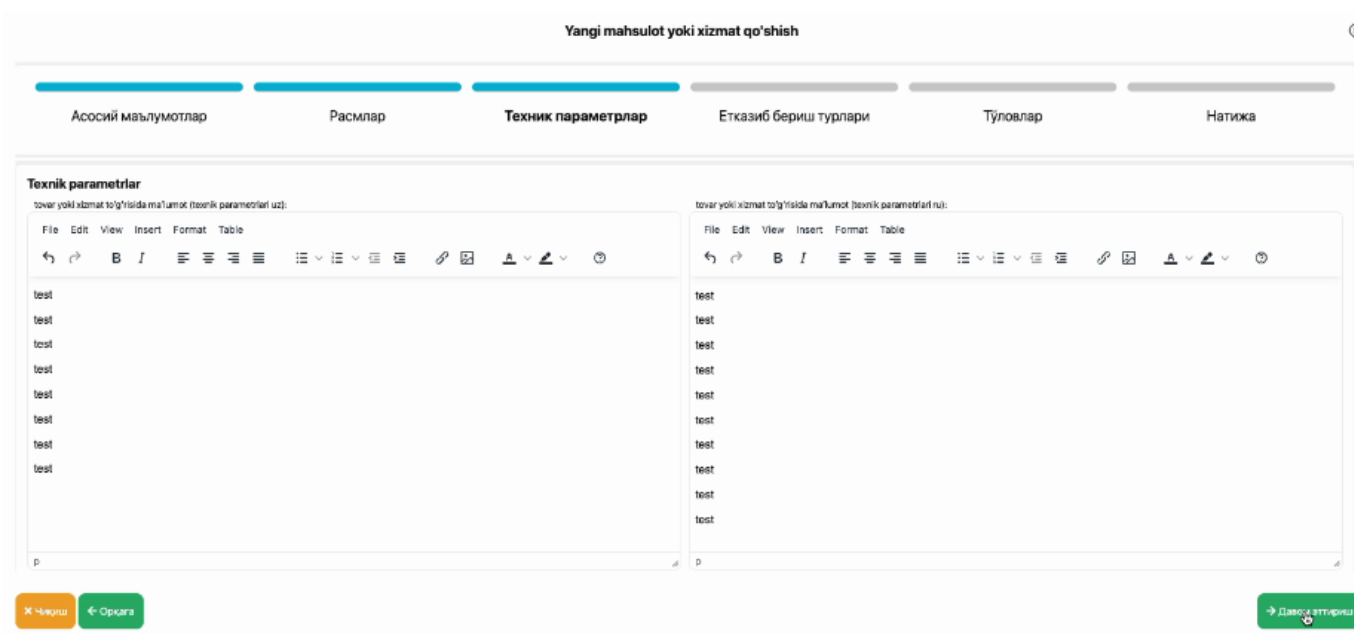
Yangi mahsulot yoki xizmat qo'shish

Асосий маълумотлар

Расмлар

Техник параметрлар

Етказиб бериш турлари

Тўловлар

Натижа

Texnik parametrlar

tovar yoki xizmat to'g'risida ma'lumot (texnik parametrlari uz):

File Edit View Insert Format Table

B I

test
test
test
test
test
test
test
test

p

tovar yoki xizmat to'g'risida ma'lumot (texnik parametrlari ru):

File Edit View Insert Format Table

B I

test
test
test
test
test
test
test
test
test
test

p

✕ Чиқиш

← Орқага

→ Давом эттириш